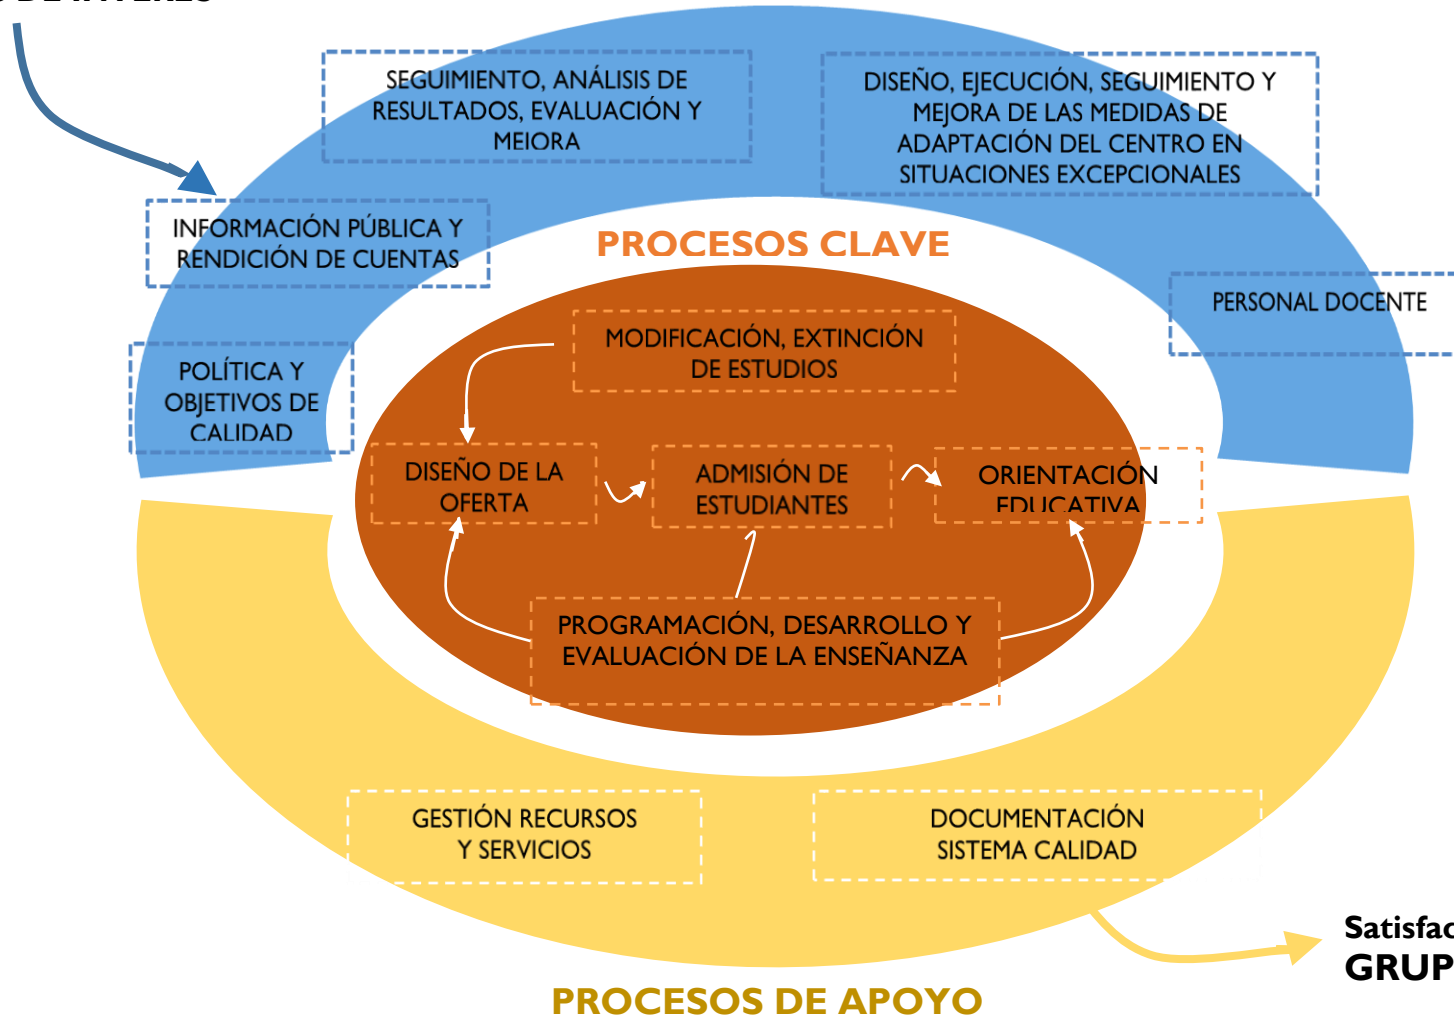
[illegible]

SEGUIMIENTO, ANÁLISIS DE RESULTADOS, EVALUACIÓN Y MEJORA

DISEÑO, EJECUCIÓN, SEGUIMIENTO Y MEJORA DE LAS MEDIDAS DE ADAPTACIÓN DEL CENTRO EN SITUACIONES EXCEPCIONALES

INFORMACIÓN PÚBLICA Y RENDICIÓN DE CUENTAS

PROCESOS CLAVE

PERSONAL DOCENTE

POLÍTICA Y OBJETIVOS DE CALIDAD

MODIFICACIÓN, EXTINCIÓN DE ESTUDIOS

DISEÑO DE LA OFERTA

ADMISIÓN DE ESTUDIANTES

ORIENTACIÓN EDUCATIVA

PROGRAMACIÓN, DESARROLLO Y EVALUACIÓN DE LA ENSEÑANZA

GESTIÓN RECURSOS Y SERVICIOS

DOCUMENTACIÓN SISTEMA CALIDAD

Satisfac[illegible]
GRUP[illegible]

PROCESOS DE APOYO